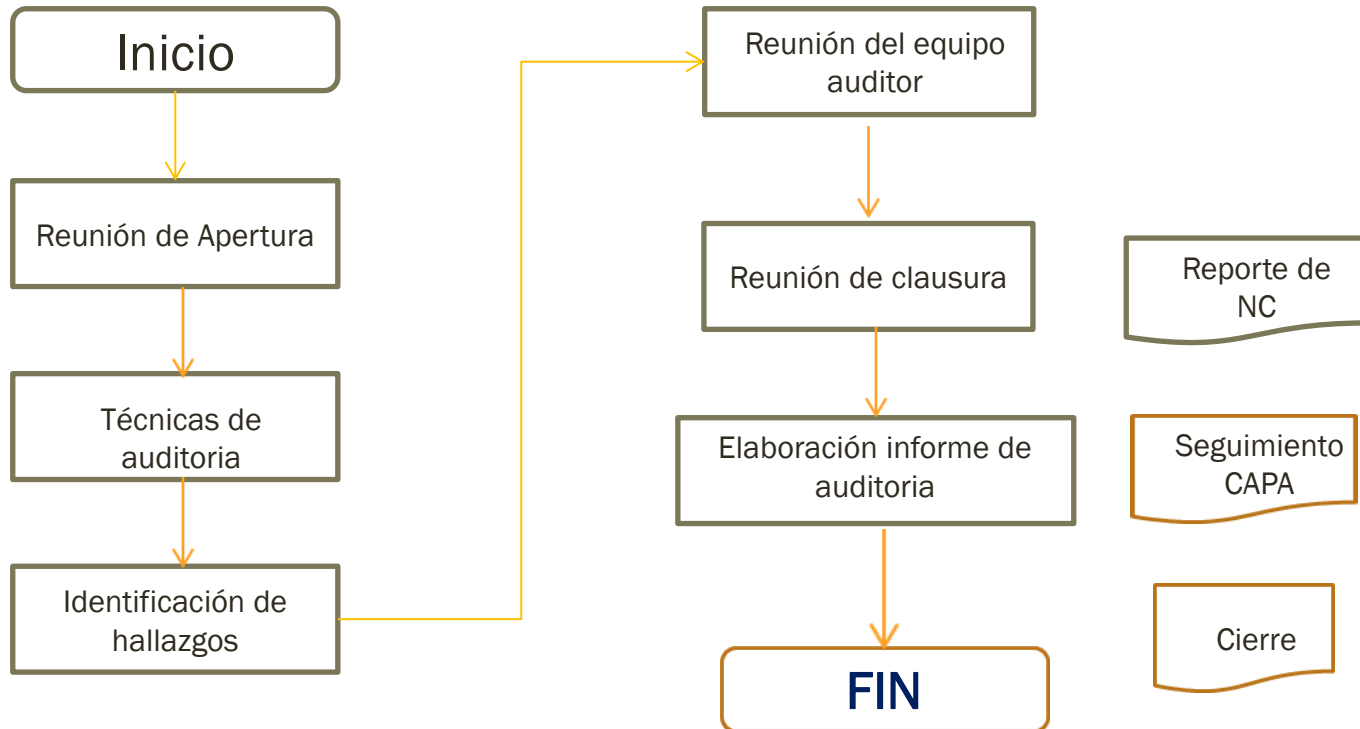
Inicio

Reunión de Apertura

Técnicas de auditoria

Identificación de hallazgos

Reunión del equipo auditor

Reunión de clausura

Elaboración informe de auditoria

FIN

Reporte de NC

Seguimiento CAPA

Cierre